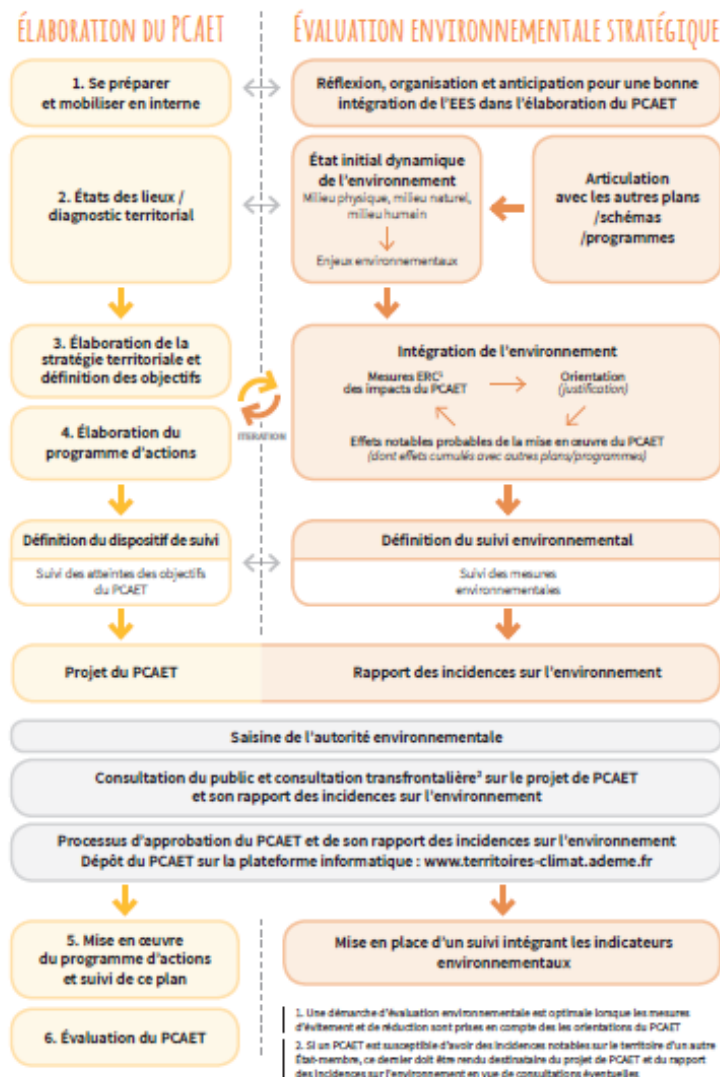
ÉLABORATION DU PCAET

ÉVALUATION ENVIRONNEMENTALE STRATÉGIQUE

1. Se préparer et mobiliser en interne

Réflexion, organisation et anticipation pour une bonne intégration de l'EES dans l'élaboration du PCAET

2. États des lieux / diagnostic territorial

État initial dynamique de l'environnement
Milieu physique, milieu naturel, milieu humain
Enjeux environnementaux

Articulation avec les autres plans /schémas /programmes

3. Élaboration de la stratégie territoriale et définition des objectifs

ITERATION

4. Élaboration du programme d'actions

Intégration de l'environnement
Mesures ERC¹ des impacts du PCAET
Orientation (justification)
Effets notables probables de la mise en œuvre du PCAET (dont effets cumulés avec autres plans/programmes)

Définition du dispositif de suivi
Suivi des atteintes des objectifs du PCAET

Définition du suivi environnemental
Suivi des mesures environnementales

Projet du PCAET

Rapport des incidences sur l'environnement

Saisine de l'autorité environnementale

Consultation du public et consultation transfrontalière² sur le projet de PCAET et son rapport des incidences sur l'environnement

Processus d'approbation du PCAET et de son rapport des incidences sur l'environnement
Dépôt du PCAET sur la plateforme informatique : www.territoires-climat.ademe.fr

5. Mise en œuvre du programme d'actions et suivi de ce plan

Mise en place d'un suivi intégrant les indicateurs environnementaux

6. Évaluation du PCAET

1. Une démarche d'évaluation environnementale est optimale lorsque les mesures d'évitement et de réduction sont prises en compte dès les orientations du PCAET

2. Si un PCAET est susceptible d'avoir des incidences notables sur le territoire d'un autre État-membre, ce dernier doit être rendu destinataire du projet de PCAET et du rapport des incidences sur l'environnement en vue de consultations éventuelles